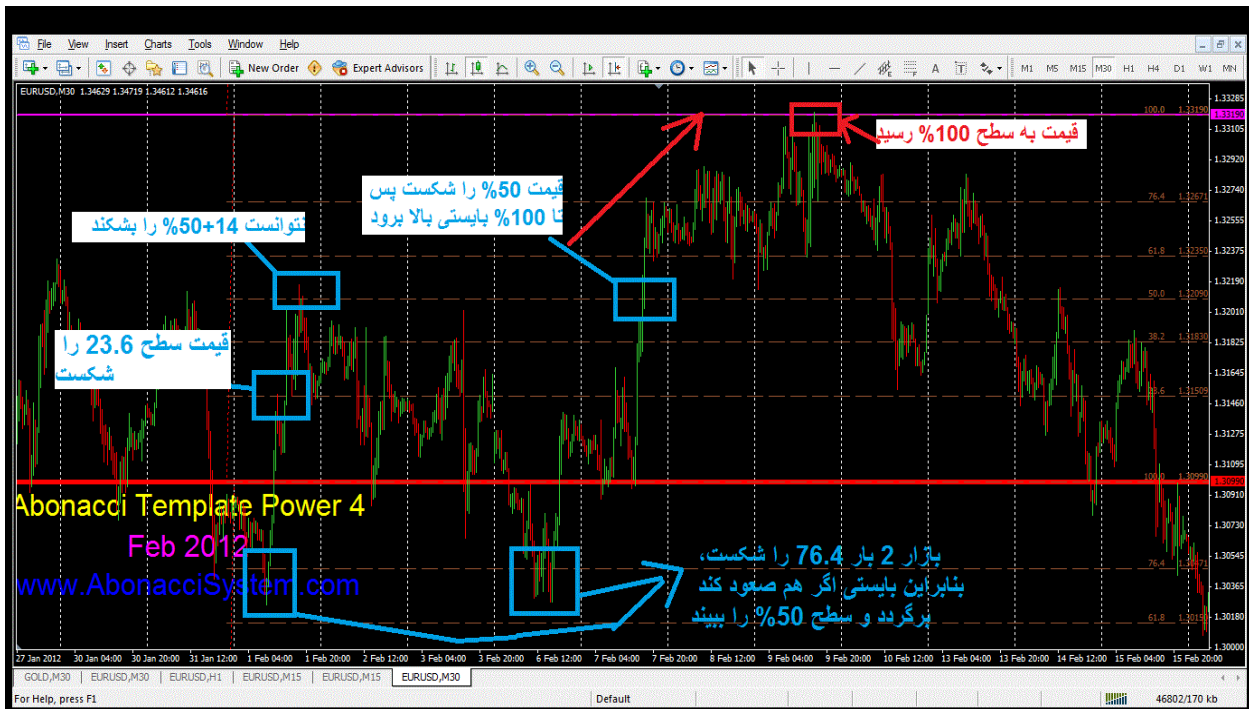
File View Insert Charts Tools Window Help

New Order Expert Advisors

M1 M5 M15 M30 H1 H4 D1 W1 MN

EURUSD,M30 1.34629 1.34719 1.34612 1.34616

قیمت به سطح 100% رسید

قیمت 50% را شکست پس تا 100% بایستی بالا برود

نتوانست 14+50% را بشکند

قیمت سطح 23.6 را شکست

Abonacci Template Power 4

Feb 2012

www.AbonacciSystem.com

بازار 2 بار 76.4 را شکست، بنابراین بایستی اگر هم صعود کند برگردد و سطح 50% را ببیند

100.0 1.33190
76.4 1.32671
61.8 1.32350
50.0 1.32090
38.2 1.31830
23.6 1.31509
100.0 1.30990
76.4 1.30471
61.8 1.30150

1.33285
1.33105
1.32920
1.32740
1.32555
1.32375
1.32190
1.32010
1.31825
1.31645
1.31460
1.31275
1.31095
1.30910
1.30730
1.30545
1.30365
1.30180
1.30000

27 Jan 2012 30 Jan 04:00 30 Jan 20:00 31 Jan 12:00 1 Feb 04:00 1 Feb 20:00 2 Feb 12:00 3 Feb 04:00 3 Feb 20:00 6 Feb 12:00 7 Feb 04:00 7 Feb 20:00 8 Feb 12:00 9 Feb 04:00 9 Feb 20:00 10 Feb 12:00 13 Feb 04:00 13 Feb 20:00 14 Feb 12:00 15 Feb 04:00 15 Feb 20:00

GOLD,M30 EURUSD,M30 EURUSD,H1 EURUSD,M15 EURUSD,M15 EURUSD,M30

For Help, press F1 Default 46802/170 kb